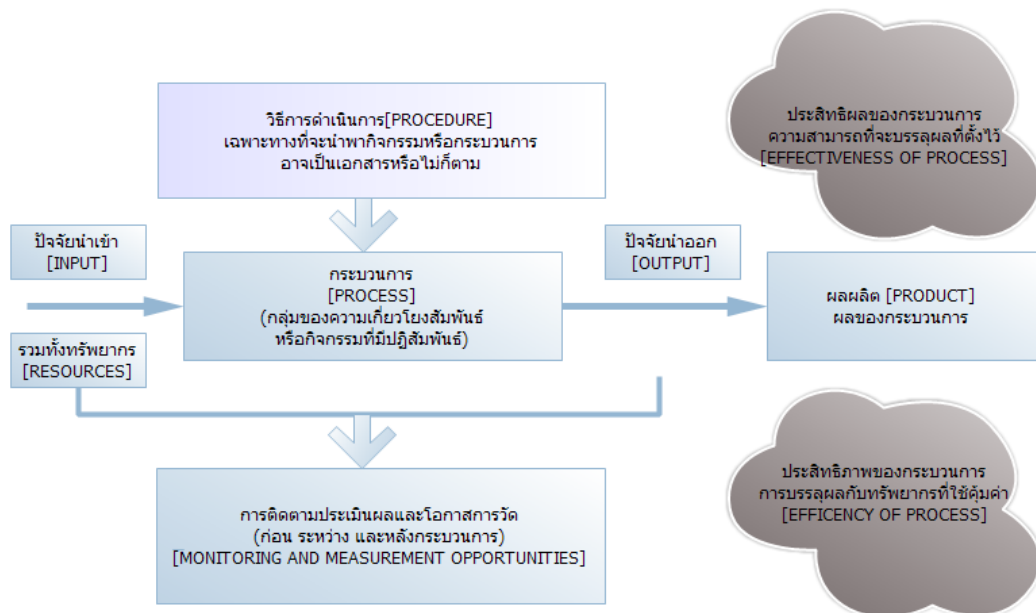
วิธีการดำเนินการ[PROCEDURE]
เฉพาะทางที่จะนำพากิจกรรมหรือกระบวนการ
อาจเป็นเอกสารหรือไม่ก็ตาม

ประสิทธิผลของกระบวนการ
ความสามารถที่จะบรรลุผลที่ตั้งไว้
[EFFECTIVENESS OF PROCESS]

ปัจจัยนำเข้า
[INPUT]

กระบวนการ
[PROCESS]
(กลุ่มของความเกี่ยวโยงสัมพันธ์
หรือกิจกรรมที่มีปฏิสัมพันธ์)

ปัจจัยนำออก
[OUTPUT]

ผลผลิต [PRODUCT]
ผลของกระบวนการ

รวมทั้งทรัพยากร
[RESOURCES]

ประสิทธิภาพของกระบวนการ
การบรรลุผลกับทรัพยากรที่ใช้คุ้มค่า
[EFFICENCY OF PROCESS]

การติดตามประเมินผลและโอกาสการวัด
(ก่อน ระหว่าง และหลังกระบวนการ)
[MONITORING AND MEASUREMENT OPPORTUNITIES]